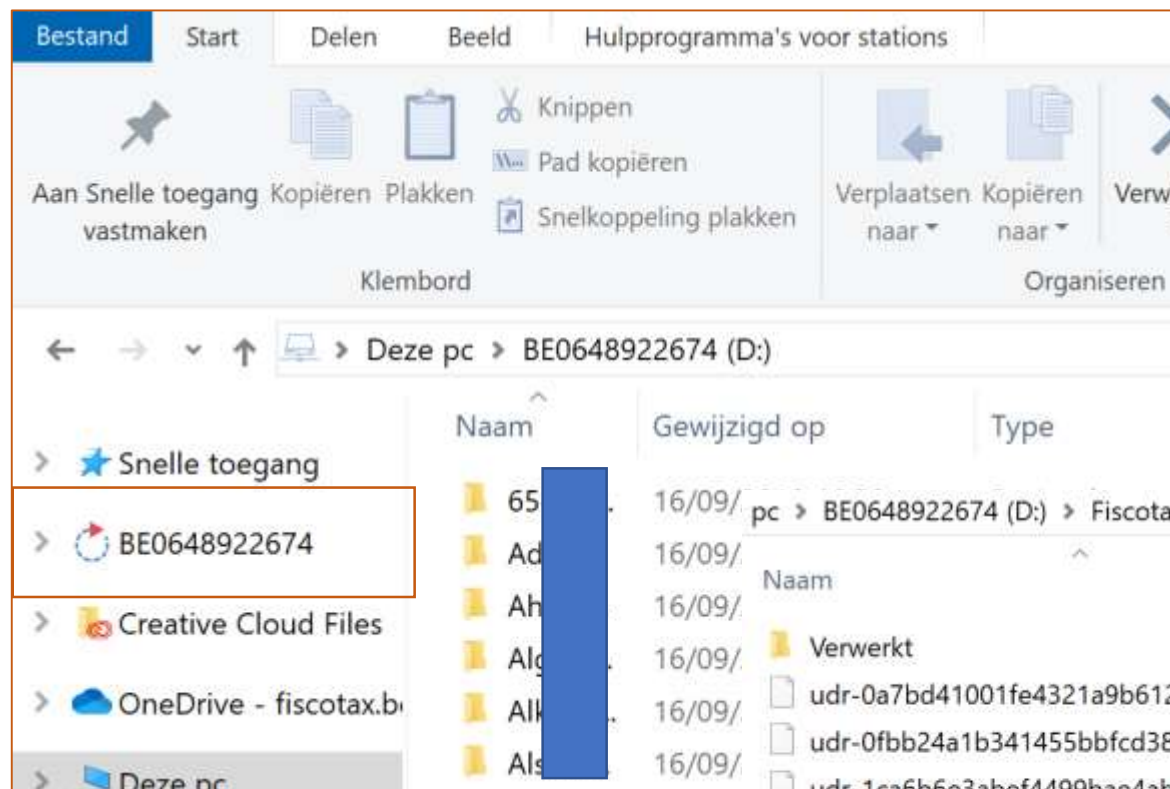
Bestand Start Delen Beeld Hulpprogramma's voor stations

Aan Snelle toegang vastmaken Kopiëren Plakken Knippen Pad kopiëren Snelkoppeling plakken

Klembord

Verplaatsen naar Kopiëren naar Verw

Organiseren

Deze pc > BE0648922674 (D:)

Snelle toegang

BE0648922674

Creative Cloud Files

OneDrive - fiscotax.b

Deze pc

Naam

Gewijzigd op

Type

65

Ad

Ah

Alg

Alk

Als

16/09/

16/09/

16/09/

16/09/

16/09/

16/09/

pc > BE0648922674 (D:) > Fiscota

Naam

Verwerkt

udr-0a7bd41001fe4321a9b61

udr-0fbb24a1b341455bbfcd3

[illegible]